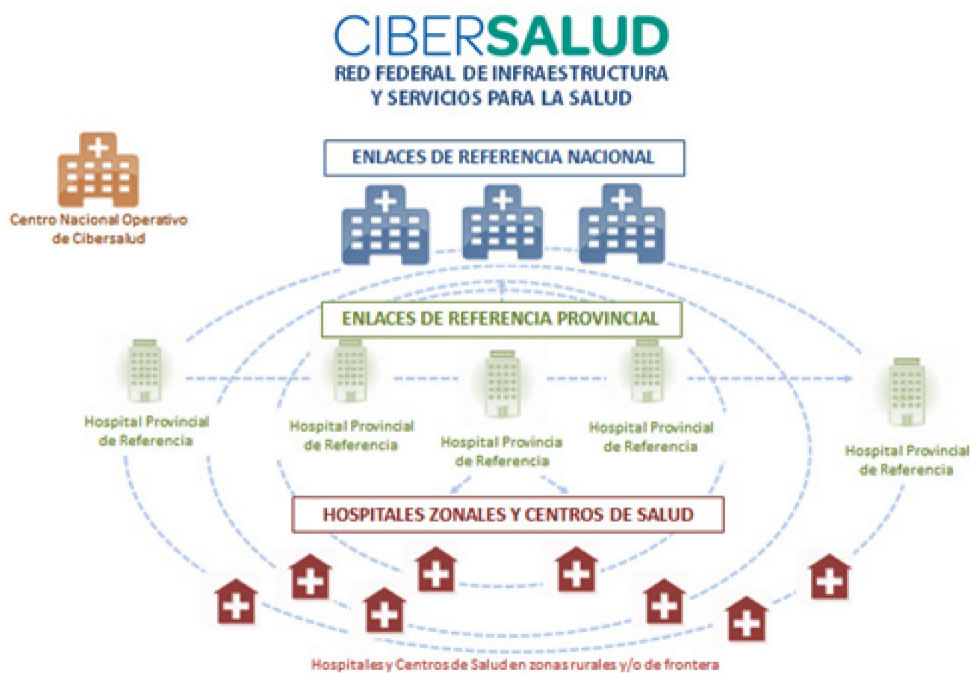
CIBERSALUD
RED FEDERAL DE INFRAESTRUCTURA Y SERVICIOS PARA LA SALUD

Centro Nacional Operativo de Cibersalud

ENLACES DE REFERENCIA NACIONAL

ENLACES DE REFERENCIA PROVINCIAL

Hospital Provincial de Referencia

Hospital Provincial de Referencia

Hospital Provincia de Referencia

Hospital Provincial de Referencia

Hospital Provincial de Referencia

HOSPITALES ZONALES Y CENTROS DE SALUD

Hospitales y Centros de Salud en zonas rurales y/o de frontera